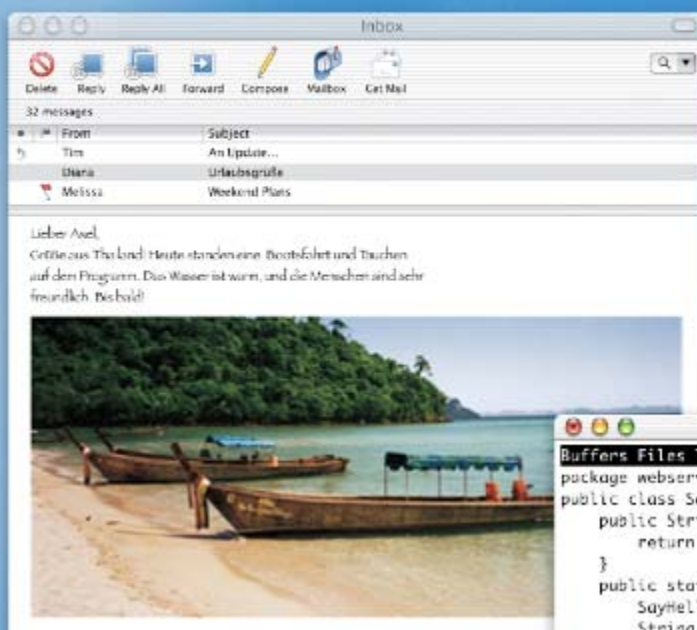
Inbox

Delete Reply Reply All Forward Compose Mailbox Get Mail

32 messages

| ● | ⚑ | From | Subject |
|---|---|---|---|
| | | Tim | An Update... |
| | | Diana | Urlaubsgrüße |
| | | Melissa | Weekend Plans |

Lieber Axel,
Grüße aus Thailand! Heute standen eine Bootsfahrt und Tauchen auf dem Programm. Das Wasser ist warm, und die Menschen sind sehr freundlich. Bis bald!

Buffers Files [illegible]
package webserv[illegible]
public class S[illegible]
public Str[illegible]
return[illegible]
}
public sta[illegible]
SayHel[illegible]
String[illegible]